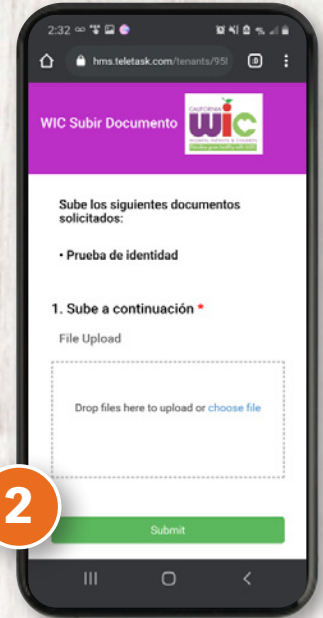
2:32

hms.teletask.com/tenants/95l

0

WIC Subir Documento

CALIFORNIA
WIC
WOMEN, INFANTS & CHILDREN
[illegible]

Sube los siguientes documentos solicitados:

• Prueba de identidad

1. Sube a continuación *

File Upload

Drop files here to upload or choose file

2

Submit